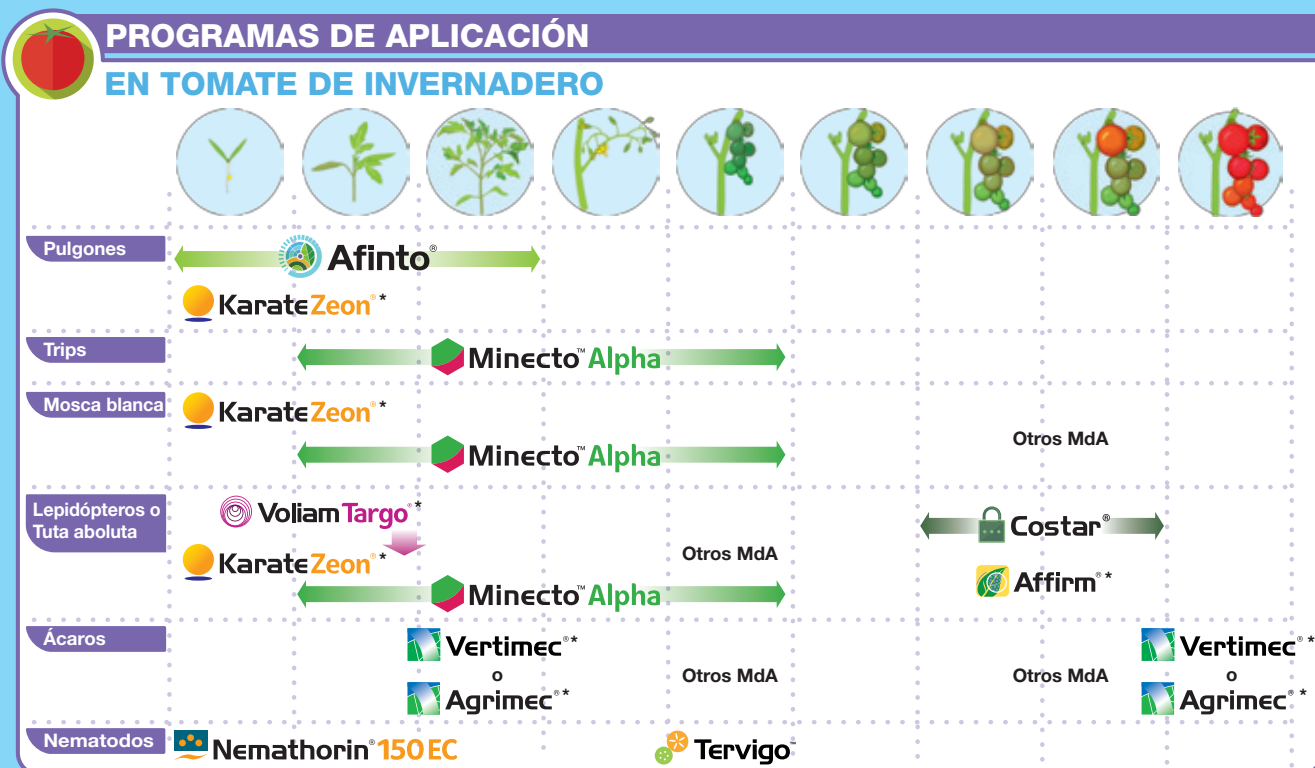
PROGRAMAS DE APLICACIÓN
EN TOMATE DE INVERNADERO

Pulgones
Afinto®
KarateZeon®*

Trips
Minecto™ Alpha

Mosca blanca
KarateZeon®*
Minecto™ Alpha
Otros MdA

Lepidópteros o Tuta abuluta
VoliamTargo®*
KarateZeon®*
Otros MdA
Minecto™ Alpha
Costar®
Affirm®*

Ácaros
Vertimec®*
o
Agrimec®*
Otros MdA
Otros MdA
Vertimec®*
o
Agrimec®*

Nematodos
Nemathorin® 150 EC
Tervigo™